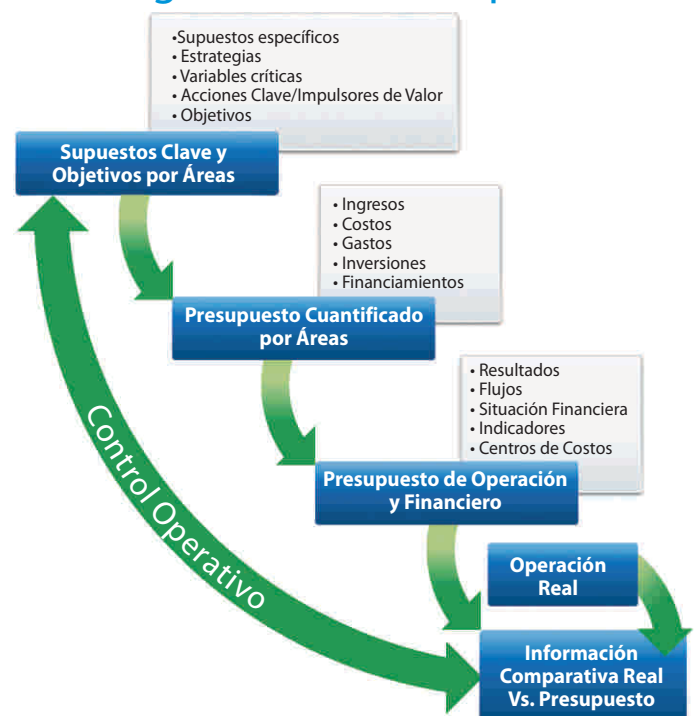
•Supuestos específicos
• Estrategias
• Variables críticas
• Acciones Clave/Impulsores de Valor
• Objetivos

Supuestos Clave y Objetivos por Áreas

• Ingresos
• Costos
• Gastos
• Inversiones
• Financiamientos

Presupuesto Cuantificado por Áreas

• Resultados
• Flujos
• Situación Financiera
• Indicadores
• Centros de Costos

Presupuesto de Operación y Financiero

Operación Real

Información Comparativa Real Vs. Presupuesto

Control Operativo